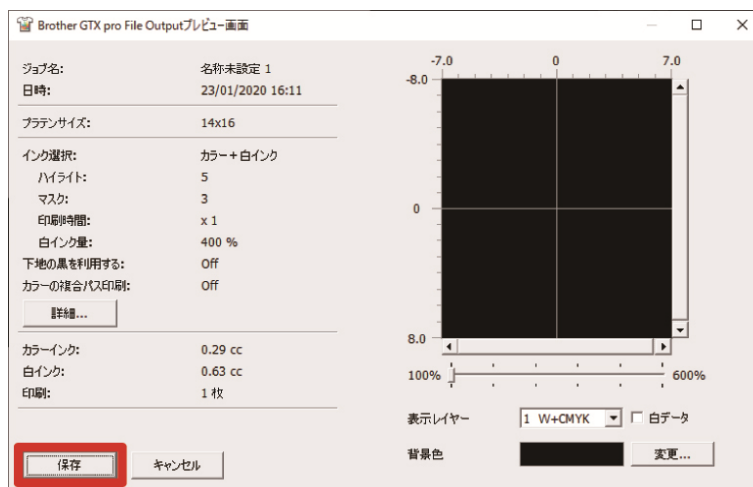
Brother GTX pro File Outputプレビュー画面

ジョブ名: 名称未設定 1
日時: 23/01/2020 16:11

プラテンサイズ: 14x16

インク選択: カラー＋白インク
ハイライト: 5
マスク: 3
印刷時間: x 1
白インク量: 400 %
下地の黒を利用する: Off
カラーの複合パス印刷: Off

詳細...

カラーインク: 0.29 cc
白インク: 0.63 cc
印刷: 1 枚

保存
キャンセル

-7.0 0 7.0
-8.0
0
8.0

100% 600%

表示レイヤー 1 W+CMYK 白データ
背景色 変更...